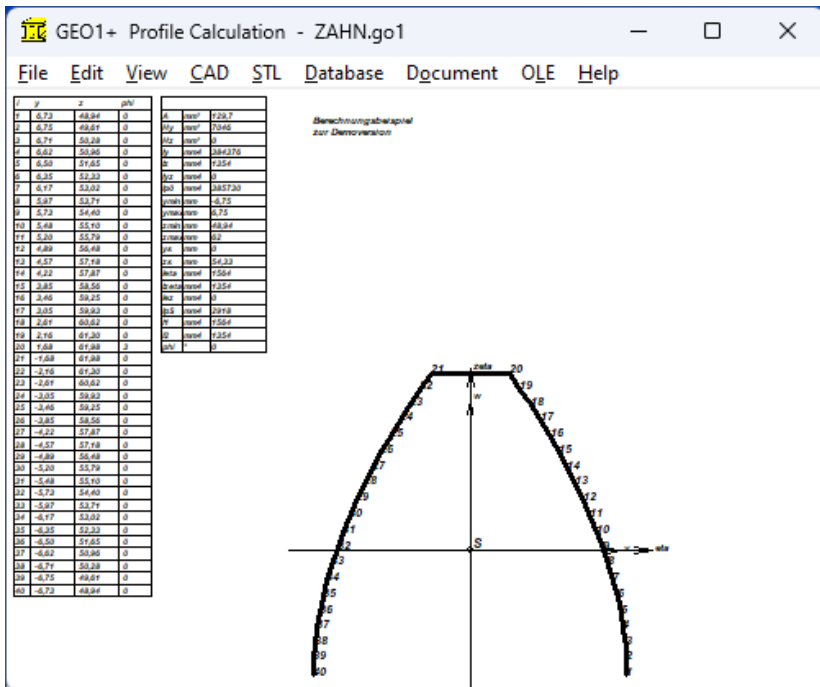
GEO1+ Profile Calculation - ZAHN.go1

File Edit View CAD STL Database Document OLE Help

| i | y | z | phi |
|---|---|---|---|
| 1 | 6,73 | 48,94 | 0 |
| 2 | 6,75 | 49,61 | 0 |
| 3 | 6,71 | 50,28 | 0 |
| 4 | 6,62 | 50,96 | 0 |
| 5 | 6,50 | 51,65 | 0 |
| 6 | 6,35 | 52,33 | 0 |
| 7 | 6,17 | 53,02 | 0 |
| 8 | 5,97 | 53,71 | 0 |
| 9 | 5,73 | 54,40 | 0 |
| 10 | 5,48 | 55,10 | 0 |
| 11 | 5,20 | 55,79 | 0 |
| 12 | 4,89 | 56,48 | 0 |
| 13 | 4,57 | 57,18 | 0 |
| 14 | 4,22 | 57,87 | 0 |
| 15 | 3,85 | 58,56 | 0 |
| 16 | 3,46 | 59,25 | 0 |
| 17 | 3,05 | 59,93 | 0 |
| 18 | 2,61 | 60,62 | 0 |
| 19 | 2,16 | 61,30 | 0 |
| 20 | 1,68 | 61,98 | 3 |
| 21 | -1,68 | 61,98 | 0 |
| 22 | -2,16 | 61,30 | 0 |
| 23 | -2,61 | 60,62 | 0 |
| 24 | -3,05 | 59,93 | 0 |
| 25 | -3,46 | 59,25 | 0 |
| 26 | -3,85 | 58,56 | 0 |
| 27 | -4,22 | 57,87 | 0 |
| 28 | -4,57 | 57,18 | 0 |
| 29 | -4,89 | 56,48 | 0 |
| 30 | -5,20 | 55,79 | 0 |
| 31 | -5,48 | 55,10 | 0 |
| 32 | -5,73 | 54,40 | 0 |
| 33 | -5,97 | 53,71 | 0 |
| 34 | -6,17 | 53,02 | 0 |
| 35 | -6,35 | 52,33 | 0 |
| 36 | -6,50 | 51,65 | 0 |
| 37 | -6,62 | 50,96 | 0 |
| 38 | -6,71 | 50,28 | 0 |
| 39 | -6,75 | 49,61 | 0 |
| 40 | -6,73 | 48,94 | 0 |

| | | |
|---|---|---|
| A | mm² | 129,7 |
| Hy | mm³ | 7046 |
| Hz | mm³ | 0 |
| Iy | mm4 | 384376 |
| Iz | mm4 | 1354 |
| Iyz | mm4 | 0 |
| Ip0 | mm4 | 385730 |
| ymin | mm | -6,75 |
| ymax | mm | 6,75 |
| zmin | mm | 48,94 |
| zmax | mm | 62 |
| ys | mm | 0 |
| zs | mm | 54,33 |
| Ieta | mm4 | 1564 |
| Izeta | mm4 | 1354 |
| Iez | mm4 | 0 |
| IpS | mm4 | 2918 |
| I1 | mm4 | 1564 |
| I2 | mm4 | 1354 |
| phi | ° | 0 |

Berechnungsbeispiel
zur Demoversion

21 zeta 20 19 22 w 18 23 17 24 16 25 15 26 14 27 13 28 12 29 11 30 10 31 S 9 32 eta 33 34 35 36 37 38 39 40